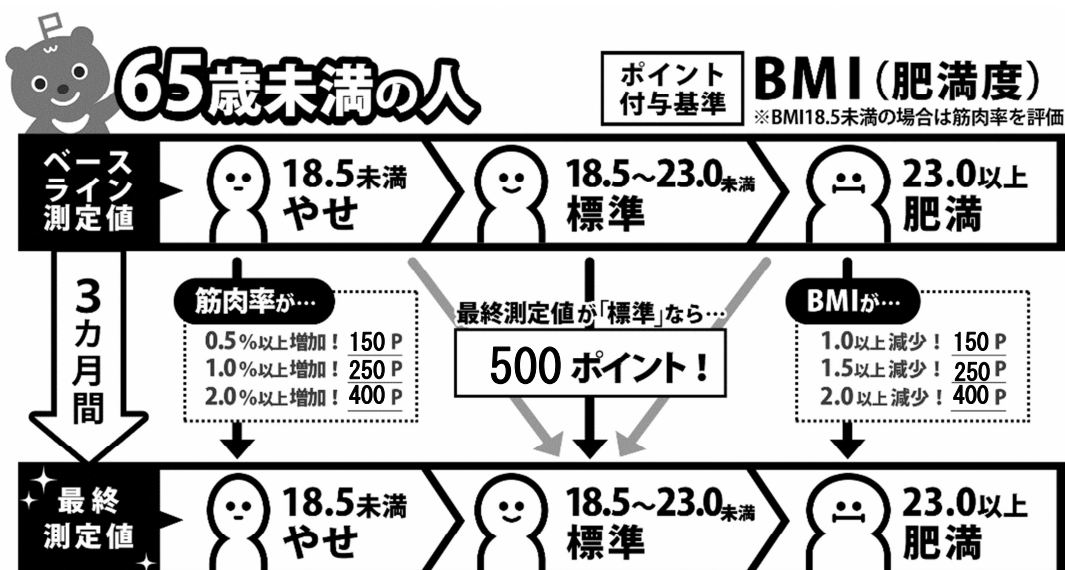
65歳未満の人

ポイント付与基準 BMI（肥満度）
※BMI18.5未満の場合は筋肉率を評価

ベースライン測定値

18.5未満 やせ

18.5~23.0未満 標準

23.0以上 肥満

3カ月間

筋肉率が…
0.5%以上増加！ 150 P
1.0%以上増加！ 250 P
2.0%以上増加！ 400 P

最終測定値が「標準」なら…
500 ポイント！

BMIが…
1.0以上減少！ 150 P
1.5以上減少！ 250 P
2.0以上減少！ 400 P

最終測定値

18.5未満 やせ

18.5~23.0未満 標準

23.0以上 肥満